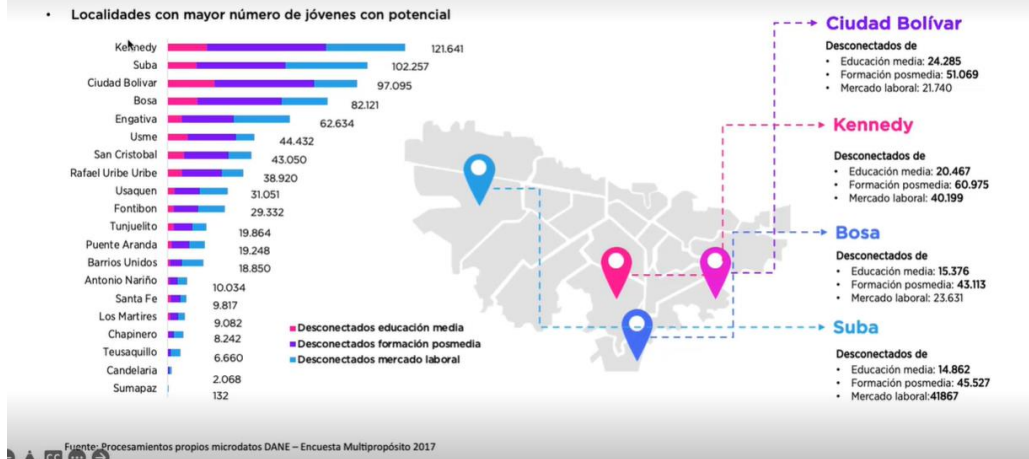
• Localidades con mayor número de jóvenes con potencial

| Localidad | Total |
|---|---|
| Kennedy | 121.641 |
| Suba | 102.257 |
| Ciudad Bolivar | 97.095 |
| Bosa | 82.121 |
| Engativa | 62.634 |
| Usme | 44.432 |
| San Cristobal | 43.050 |
| Rafael Uribe Uribe | 38.920 |
| Usaquen | 31.051 |
| Fontibon | 29.332 |
| Tunjuelito | 19.864 |
| Puente Aranda | 19.248 |
| Barrios Unidos | 18.850 |
| Antonio Nariño | 10.034 |
| Santa Fe | 9.817 |
| Los Martires | 9.082 |
| Chapinero | 8.242 |
| Teusaquillo | 6.660 |
| Candelaria | 2.068 |
| Sumapaz | 132 |

Desconectados educación media
Desconectados formación posmedia
Desconectados mercado laboral

Ciudad Bolívar
Desconectados de
• Educación media: 24.285
• Formación posmedia: 51.069
• Mercado laboral: 21.740

Kennedy
Desconectados de
• Educación media: 20.467
• Formación posmedia: 60.975
• Mercado laboral: 40.199

Bosa
Desconectados de
• Educación media: 15.376
• Formación posmedia: 43.113
• Mercado laboral: 23.631

Suba
Desconectados de
• Educación media: 14.862
• Formación posmedia: 45.527
• Mercado laboral:41867

Fuente: Procesamientos propios microdatos DANE – Encuesta Multipropósito 2017